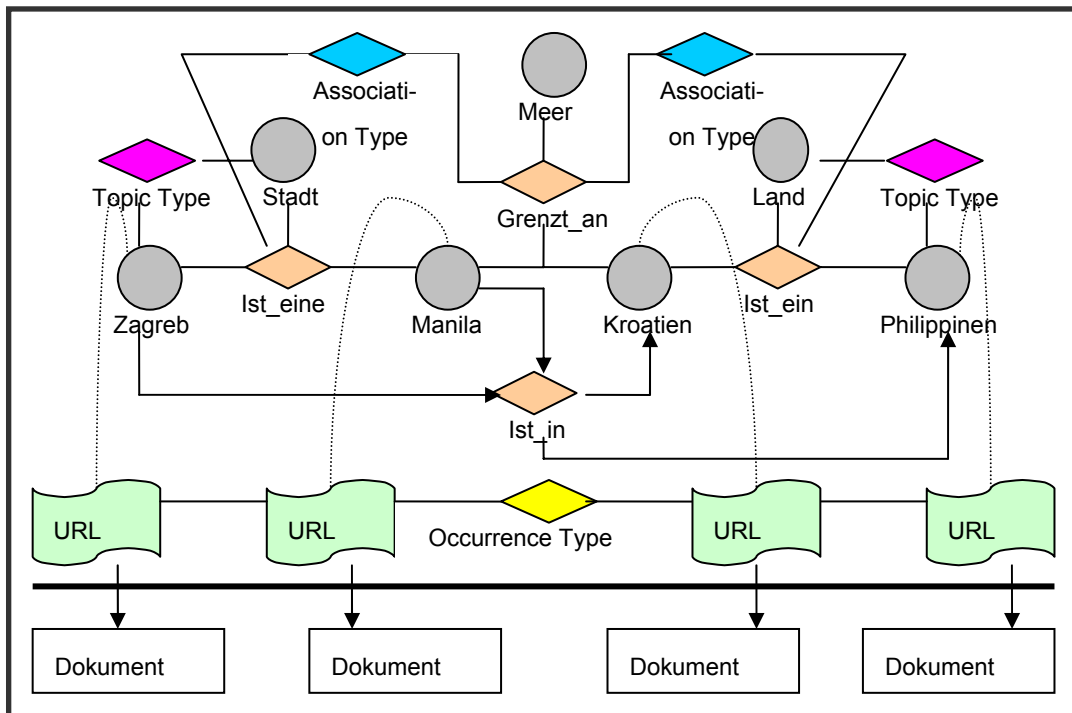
Associati-
on Type

Meer

Associati-
on Type

Topic Type

Stadt

Grenzt_an

Land

Topic Type

Zagreb

Ist_eine

Manila

Kroatien

Ist_ein

Philippinen

Ist_in

URL

URL

Occurrence Type

URL

URL

Dokument

Dokument

Dokument

Dokument